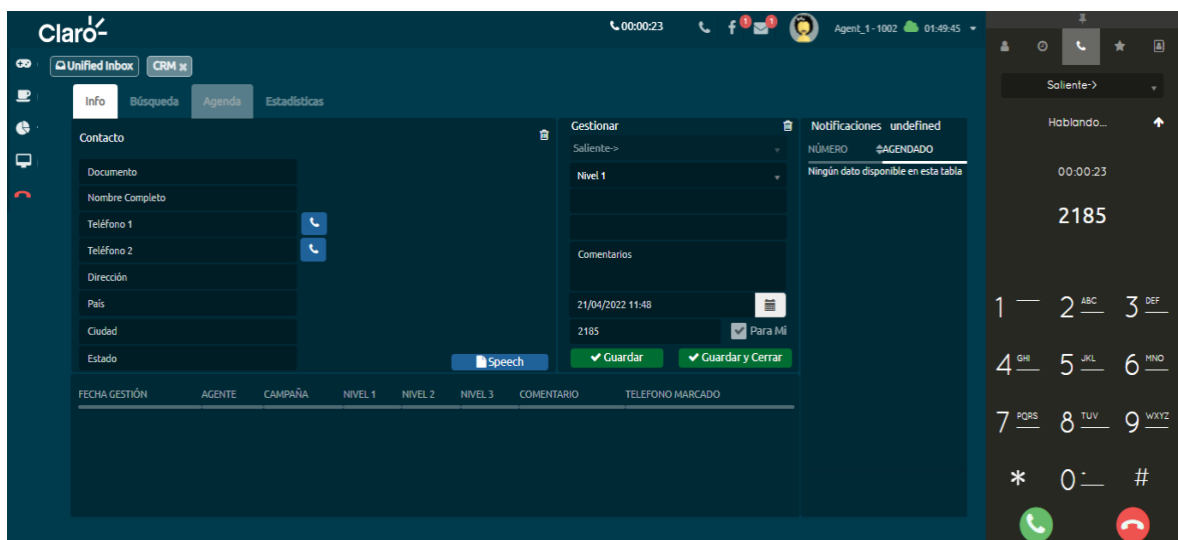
Claro

00:00:23 1 1 Agent_1 - 1002 01:49:45

Unified Inbox CRM

Info Búsqueda Agenda Estadísticas

Contacto

Documento
Nombre Completo
Teléfono 1
Teléfono 2
Dirección
País
Ciudad
Estado

Speech

Gestionar

Saliente->
Nivel 1

Comentarios

21/04/2022 11:48
2185
Para Mi

Guardar
Guardar y Cerrar

Notificaciones undefined

NÚMERO AGENDADO

Ningún dato disponible en esta tabla

| FECHA GESTIÓN | AGENTE | CAMPAÑA | NIVEL 1 | NIVEL 2 | NIVEL 3 | COMENTARIO | TELEFONO MARCADO |
|---|---|---|---|---|---|---|---|

Saliente->

Hablando...

00:00:23

2185

1 2 ABC 3 DEF
4 GHI 5 JKL 6 MNO
7 PQRS 8 TUV 9 WXYZ
* 0 #